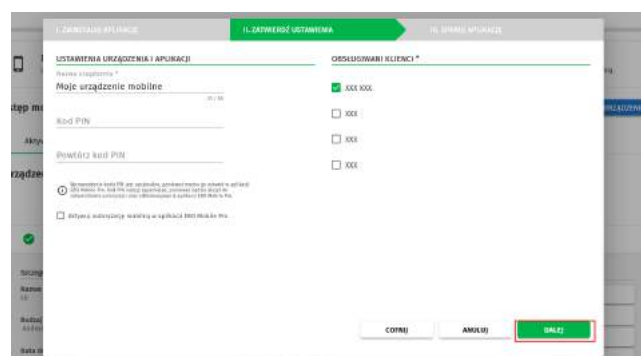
I. ZAINSTALUJ APLIKACJĘ

II. ZATWIERDŹ USTAWIENIA

III. SPARUJ APLIKACJĘ

USTAWIENIA URZĄDZENIA I APLIKACJI

Nazwa urządzenia *

Moje urządzenie mobilne

21 / 35

Kod PIN

Powtórz kod PIN

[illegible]

Aktywuj autoryzację mobilną w aplikacji BNP Mobile Pro

OBSŁUGIWANI KLIENCI *

XXX XXX

XXX

XXX

XXX

COFNIJ

ANULUJ

DALEJ

Akty

tęp m

rządze

Szczeg

Nazwa

Rodzaj

Data

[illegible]